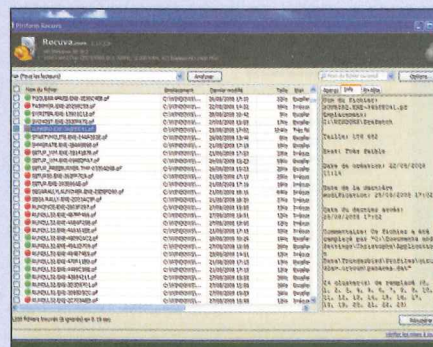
Recuva

Analyse

Options

Nom du fichier

Emplacement

Dernier modifié

Taille

État

Aperçu

Info

En-tête

Nom du fichier:

Emplacement:

Taille: 178 KB

État: Très faible

Date de création: 02/08/2008

Date de la dernière modification: 25/08/2008 17:12

Date du dernier accès: 25/08/2008 17:12

Commentaire: Ce fichier a été remplacé par

Récupérer